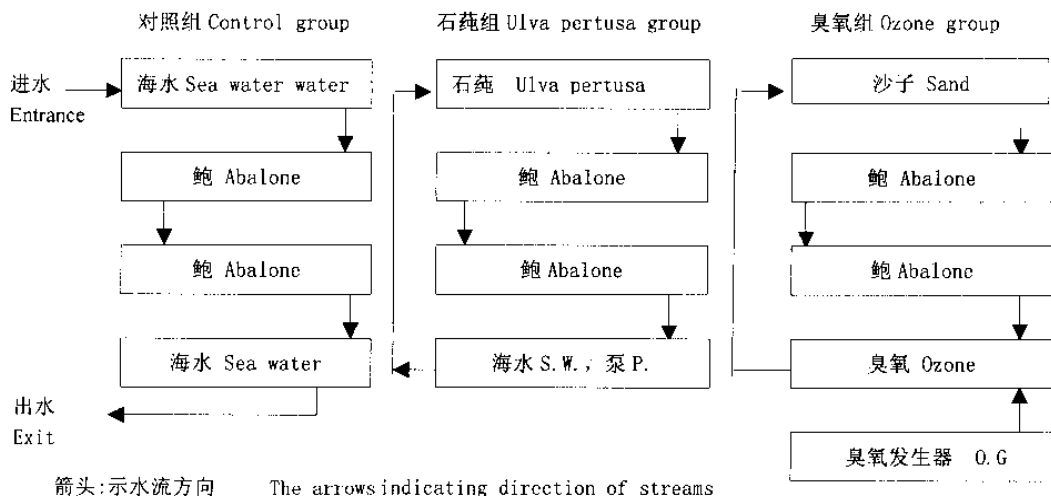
对照组 Control group

进水 Entrance

海水 Sea water water

鲍 Abalone

鲍 Abalone

海水 Sea water

出水 Exit

石莼组 Ulva pertusa group

石莼 Ulva pertusa

鲍 Abalone

鲍 Abalone

海水 S.W., 泵 P.

臭氧组 Ozone group

沙子 Sand

鲍 Abalone

鲍 Abalone

臭氧 Ozone

臭氧发生器 O.G

箭头:示水流方向 The arrows indicating direction of streams